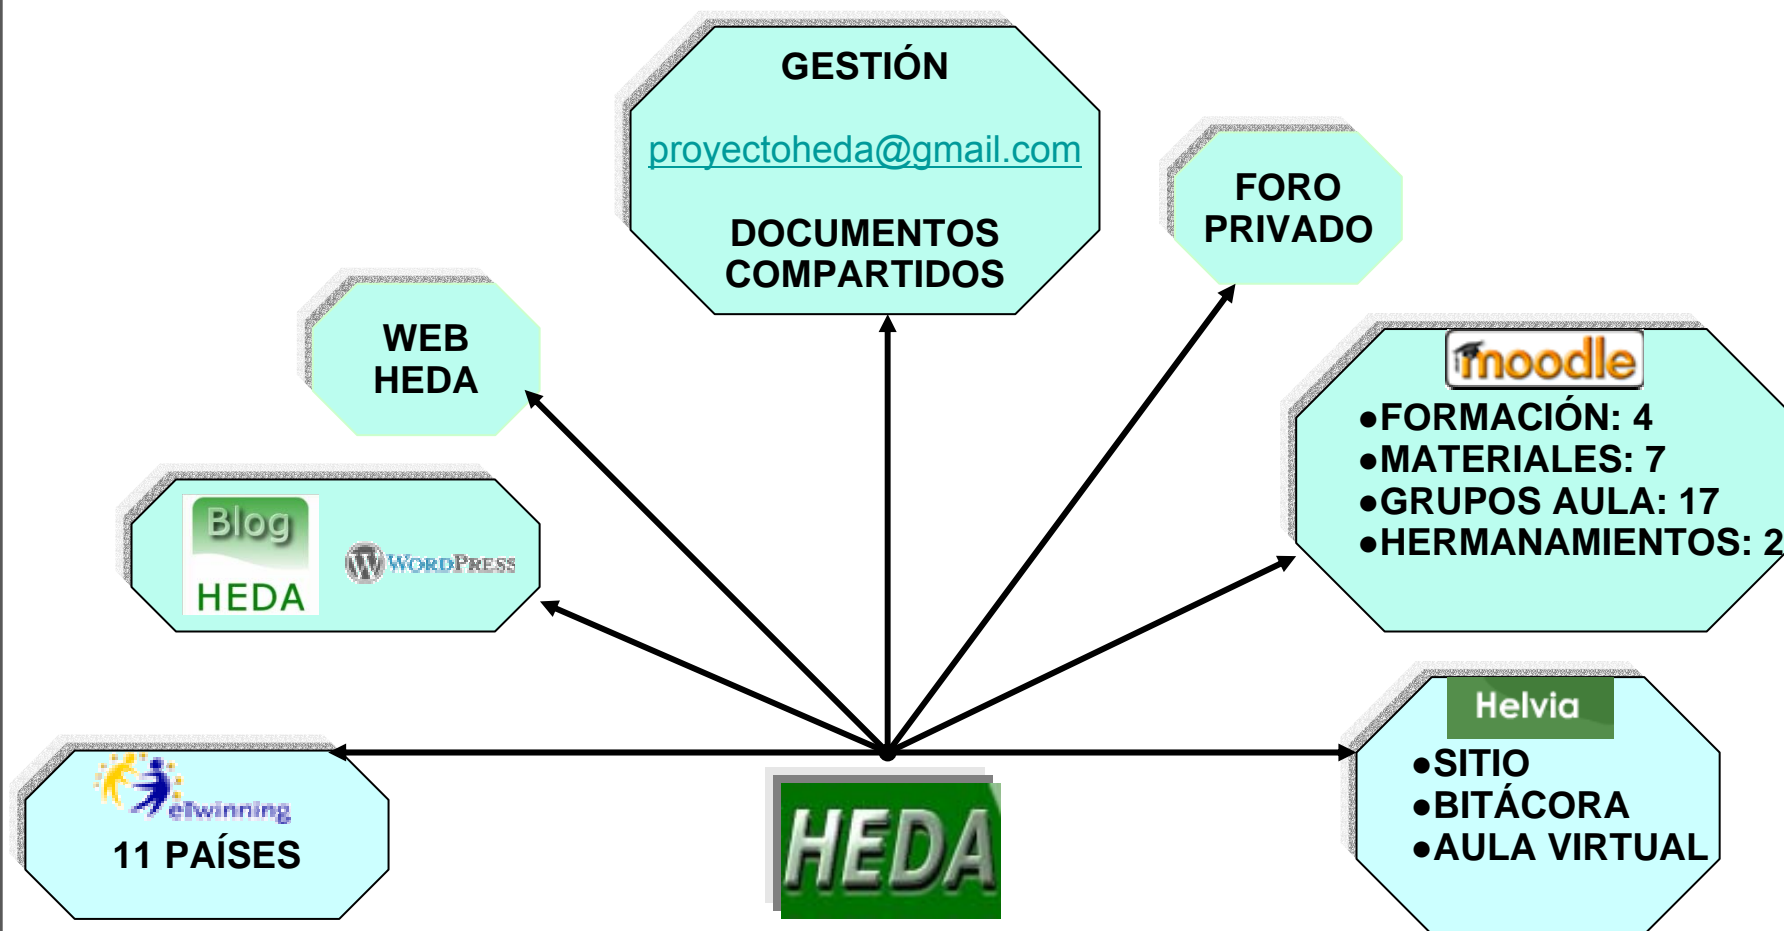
GESTIÓN

proyectoheda@gmail.com

DOCUMENTOS COMPARTIDOS

FORO PRIVADO

WEB HEDA

moodle
●FORMACIÓN: 4
●MATERIALES: 7
●GRUPOS AULA: 17
●HERMANAMIENTOS: 2

Blog
HEDA

WordPress

Helvia
●SITIO
●BITÁCORA
●AULA VIRTUAL

eTwinning
11 PAÍSES

HEDA